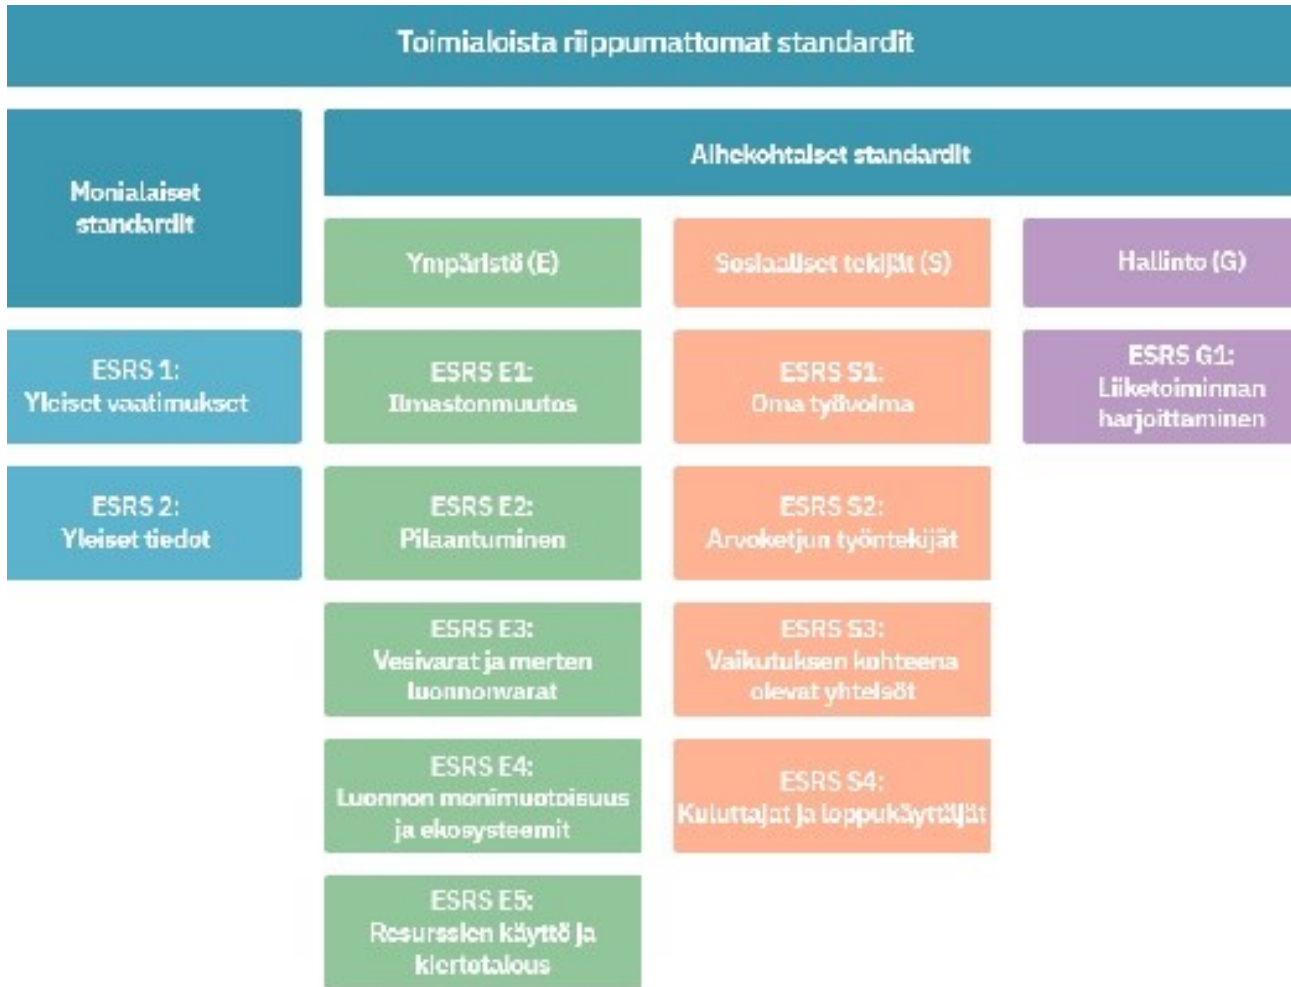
Toimialoista riippumattomat standardit

Monialaiset standardit

Aihekohtaiset standardit

Ympäristö (E)

Sosiaaliset tekijät (S)

Hallinto (G)

ESRS 1: Yleiset vaatimukset

ESRS E1: Ilmastonmuutos

ESRS S1: Oma työvoima

ESRS G1: Liiketoiminnan harjoittaminen

ESRS 2: Yleiset tiedot

ESRS E2: Pilaantuminen

ESRS S2: Arvoketjun työntekijät

ESRS E3: Vesivarat ja merten luonnonvarat

ESRS S3: Vaikutuksen kohteena olevat yhteisöt

ESRS E4: Luonnon monimuotoisuus ja ekosysteemit

ESRS S4: Kuluttajat ja loppukäyttäjät

ESRS E5: Resurssien käyttö ja kiertotalous